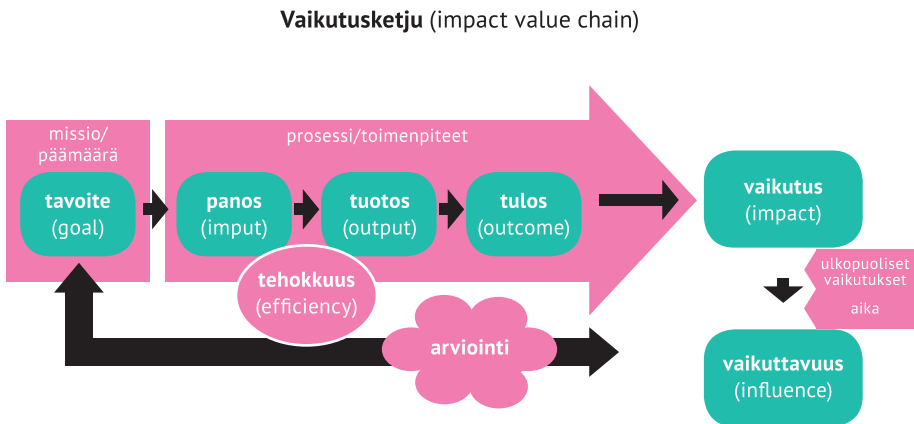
**Vaikutusketju** (impact value chain)

missio/ päämäärä

**tavoite** (goal)

prosessi/toimenpiteet

**panos** (imput)

**tuotos** (output)

**tulos** (outcome)

**tehokkuus** (efficiency)

**arviointi**

**vaikutus** (impact)

ulkopuoliset vaikutukset

aika

**vaikuttavuus** (influence)